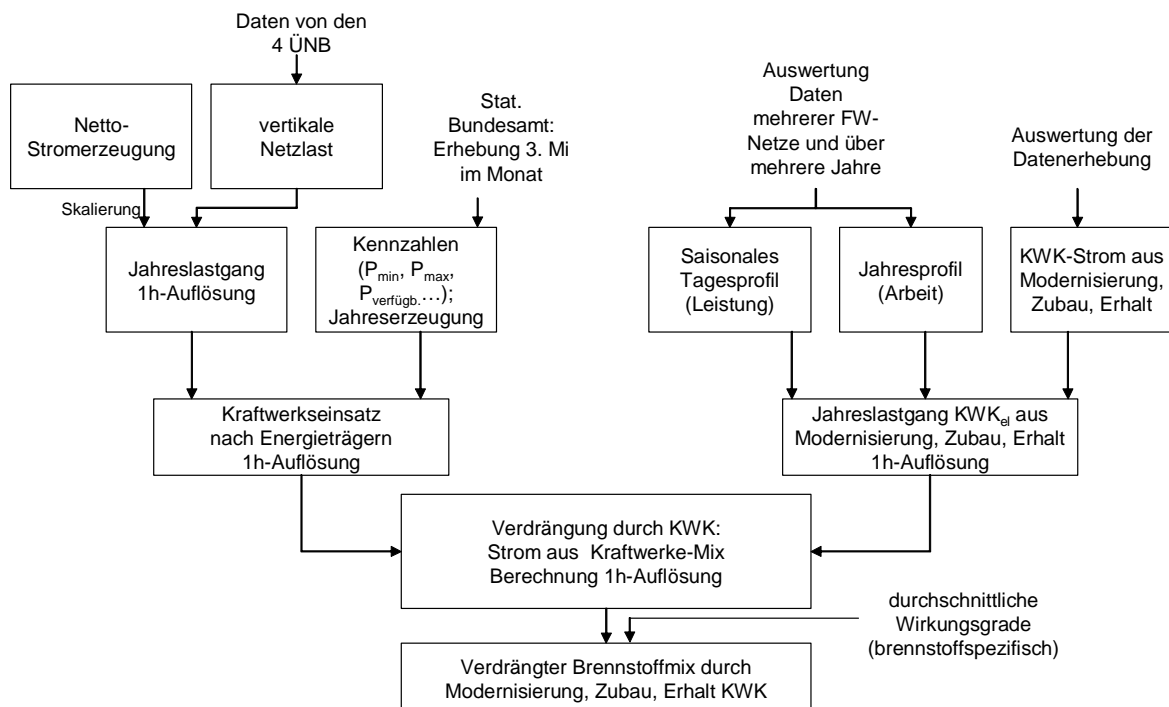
Daten von den 4 ÜNB

Netto-Stromerzeugung

vertikale Netzlast

Skalierung

Jahreslastgang 1h-Auflösung

Stat. Bundesamt: Erhebung 3. Mi im Monat

Kennzahlen ($P_{min}$, $P_{max}$, $P_{verfügb.}$…); Jahreserzeugung

Kraftwerkseinsatz nach Energieträgern 1h-Auflösung

Auswertung Daten mehrerer FW-Netze und über mehrere Jahre

Auswertung der Datenerhebung

Saisonales Tagesprofil (Leistung)

Jahresprofil (Arbeit)

KWK-Strom aus Modernisierung, Zubau, Erhalt

Jahreslastgang $KWK_{el}$ aus Modernisierung, Zubau, Erhalt 1h-Auflösung

Verdrängung durch KWK: Strom aus Kraftwerke-Mix Berechnung 1h-Auflösung

durchschnittliche Wirkungsgrade (brennstoffspezifisch)

Verdrängter Brennstoffmix durch Modernisierung, Zubau, Erhalt KWK